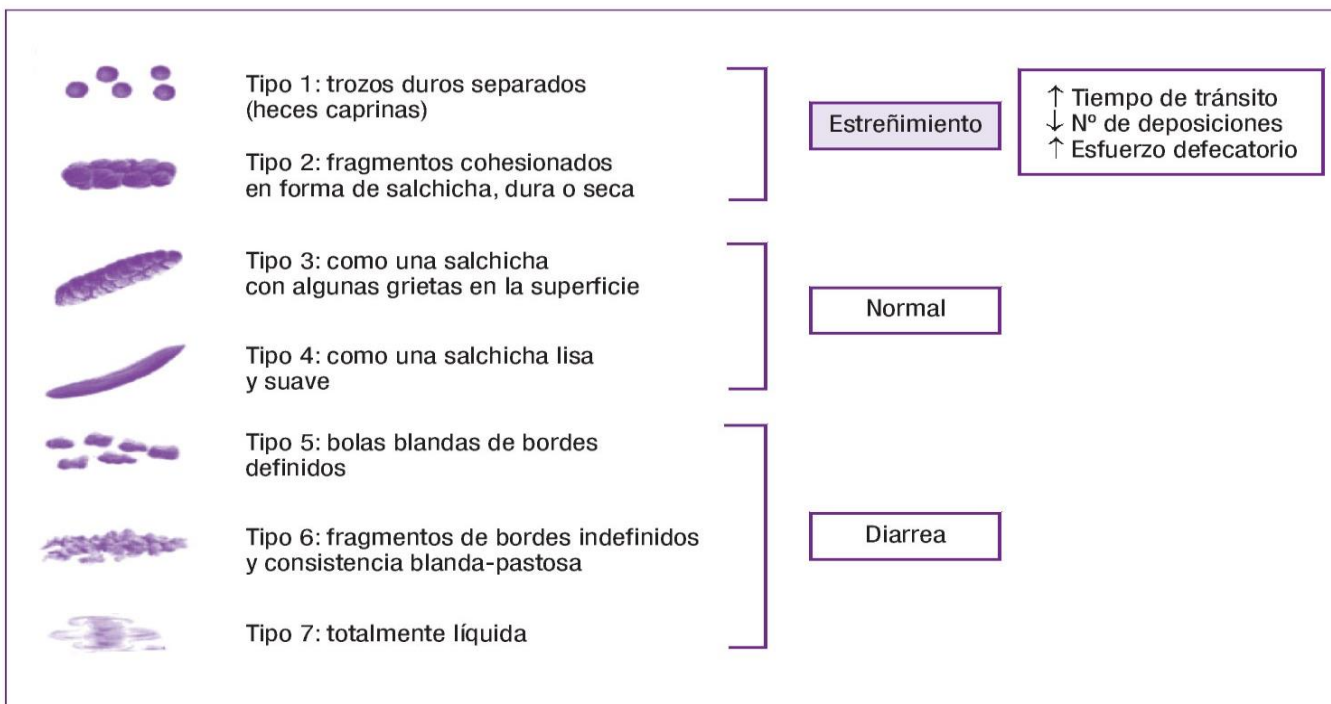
Tipo 1: trozos duros separados (heces caprinas)

Tipo 2: fragmentos cohesionados en forma de salchicha, dura o seca

Estreñimiento

↑ Tiempo de tránsito
↓ Nº de deposiciones
↑ Esfuerzo defecatorio

Tipo 3: como una salchicha con algunas grietas en la superficie

Tipo 4: como una salchicha lisa y suave

Normal

Tipo 5: bolas blandas de bordes definidos

Tipo 6: fragmentos de bordes indefinidos y consistencia blanda-pastosa

Tipo 7: totalmente líquida

Diarrea